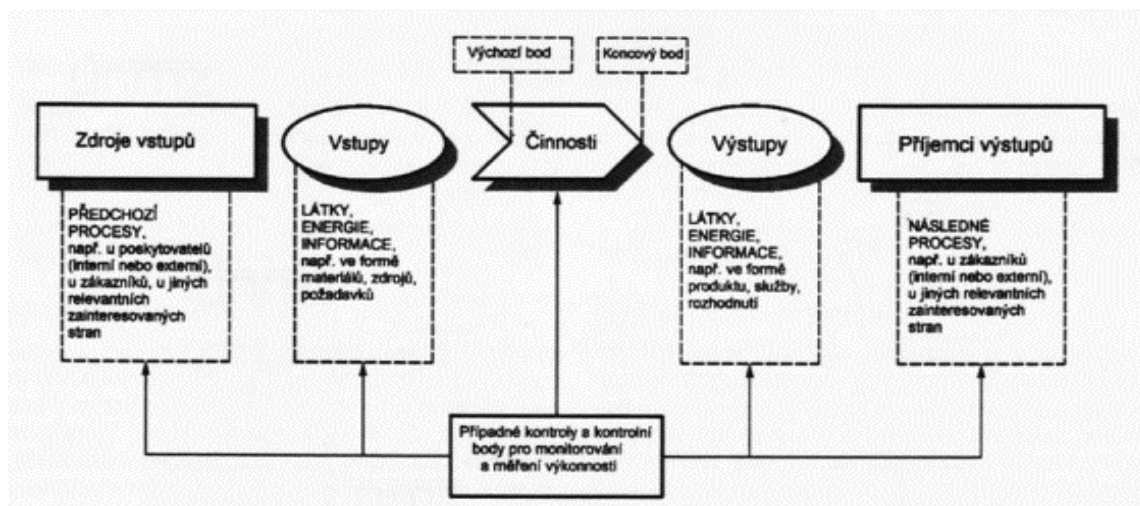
Výchozí bod

Koncový bod

Zdroje vstupů

PŘEDCHOZÍ PROCESY, např. u poskytovatelů (interní nebo externí), u zákazníků, u jiných relevantních zainteresovaných stran

Vstupy

LÁTKY, ENERGIE, INFORMACE, např. ve formě materiálů, zdrojů, požadavků

Činnosti

Výstupy

LÁTKY, ENERGIE, INFORMACE, např. ve formě produktu, služby, rozhodnutí

Příjemci výstupů

NÁSLEDNÉ PROCESY, např. u zákazníků (interní nebo externí), u jiných relevantních zainteresovaných stran

Případné kontroly a kontrolní body pro monitorování a měření výkonnosti